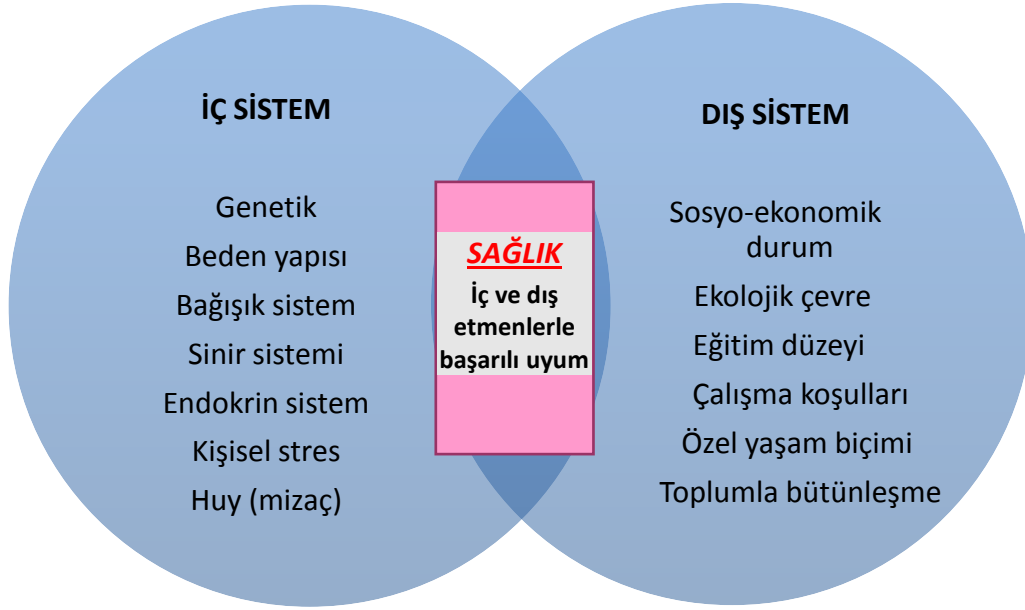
İÇ SİSTEM

Genetik
Beden yapısı
Bağışık sistem
Sinir sistemi
Endokrin sistem
Kişisel stres
Huy (mizaç)

SAĞLIK
İç ve dış etmenlerle başarılı uyum

DIŞ SİSTEM

Sosyo-ekonomik durum
Ekolojik çevre
Eğitim düzeyi
Çalışma koşulları
Özel yaşam biçimi
Toplumla bütünleşme